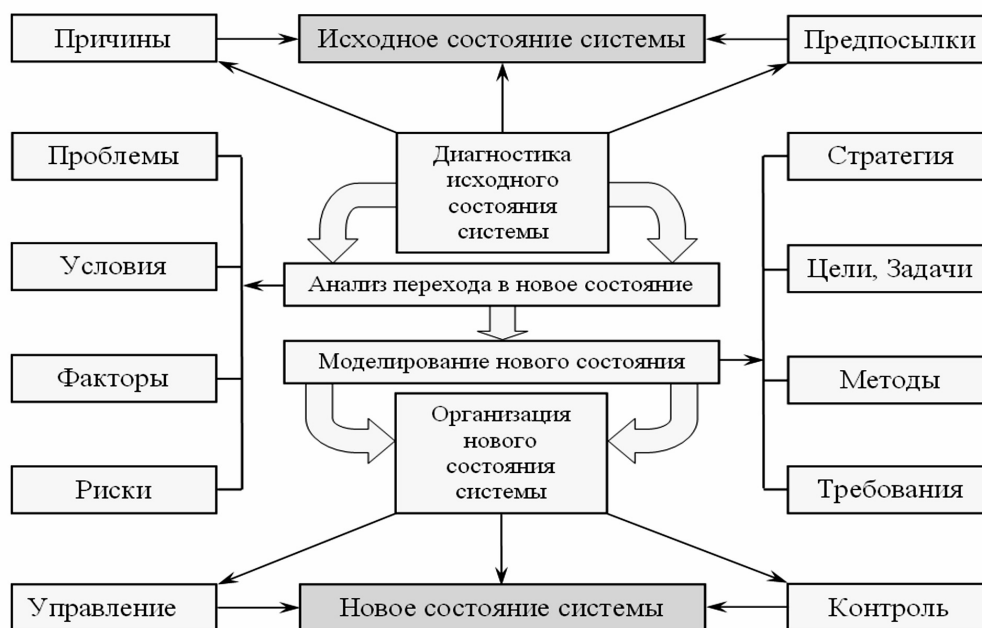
Причины

Исходное состояние системы

Предпосылки

Проблемы

Диагностика исходного состояния системы

Стратегия

Условия

Анализ перехода в новое состояние

Цели, Задачи

Моделирование нового состояния

Факторы

Методы

Организация нового состояния системы

Риски

Требования

Управление

Новое состояние системы

Контроль